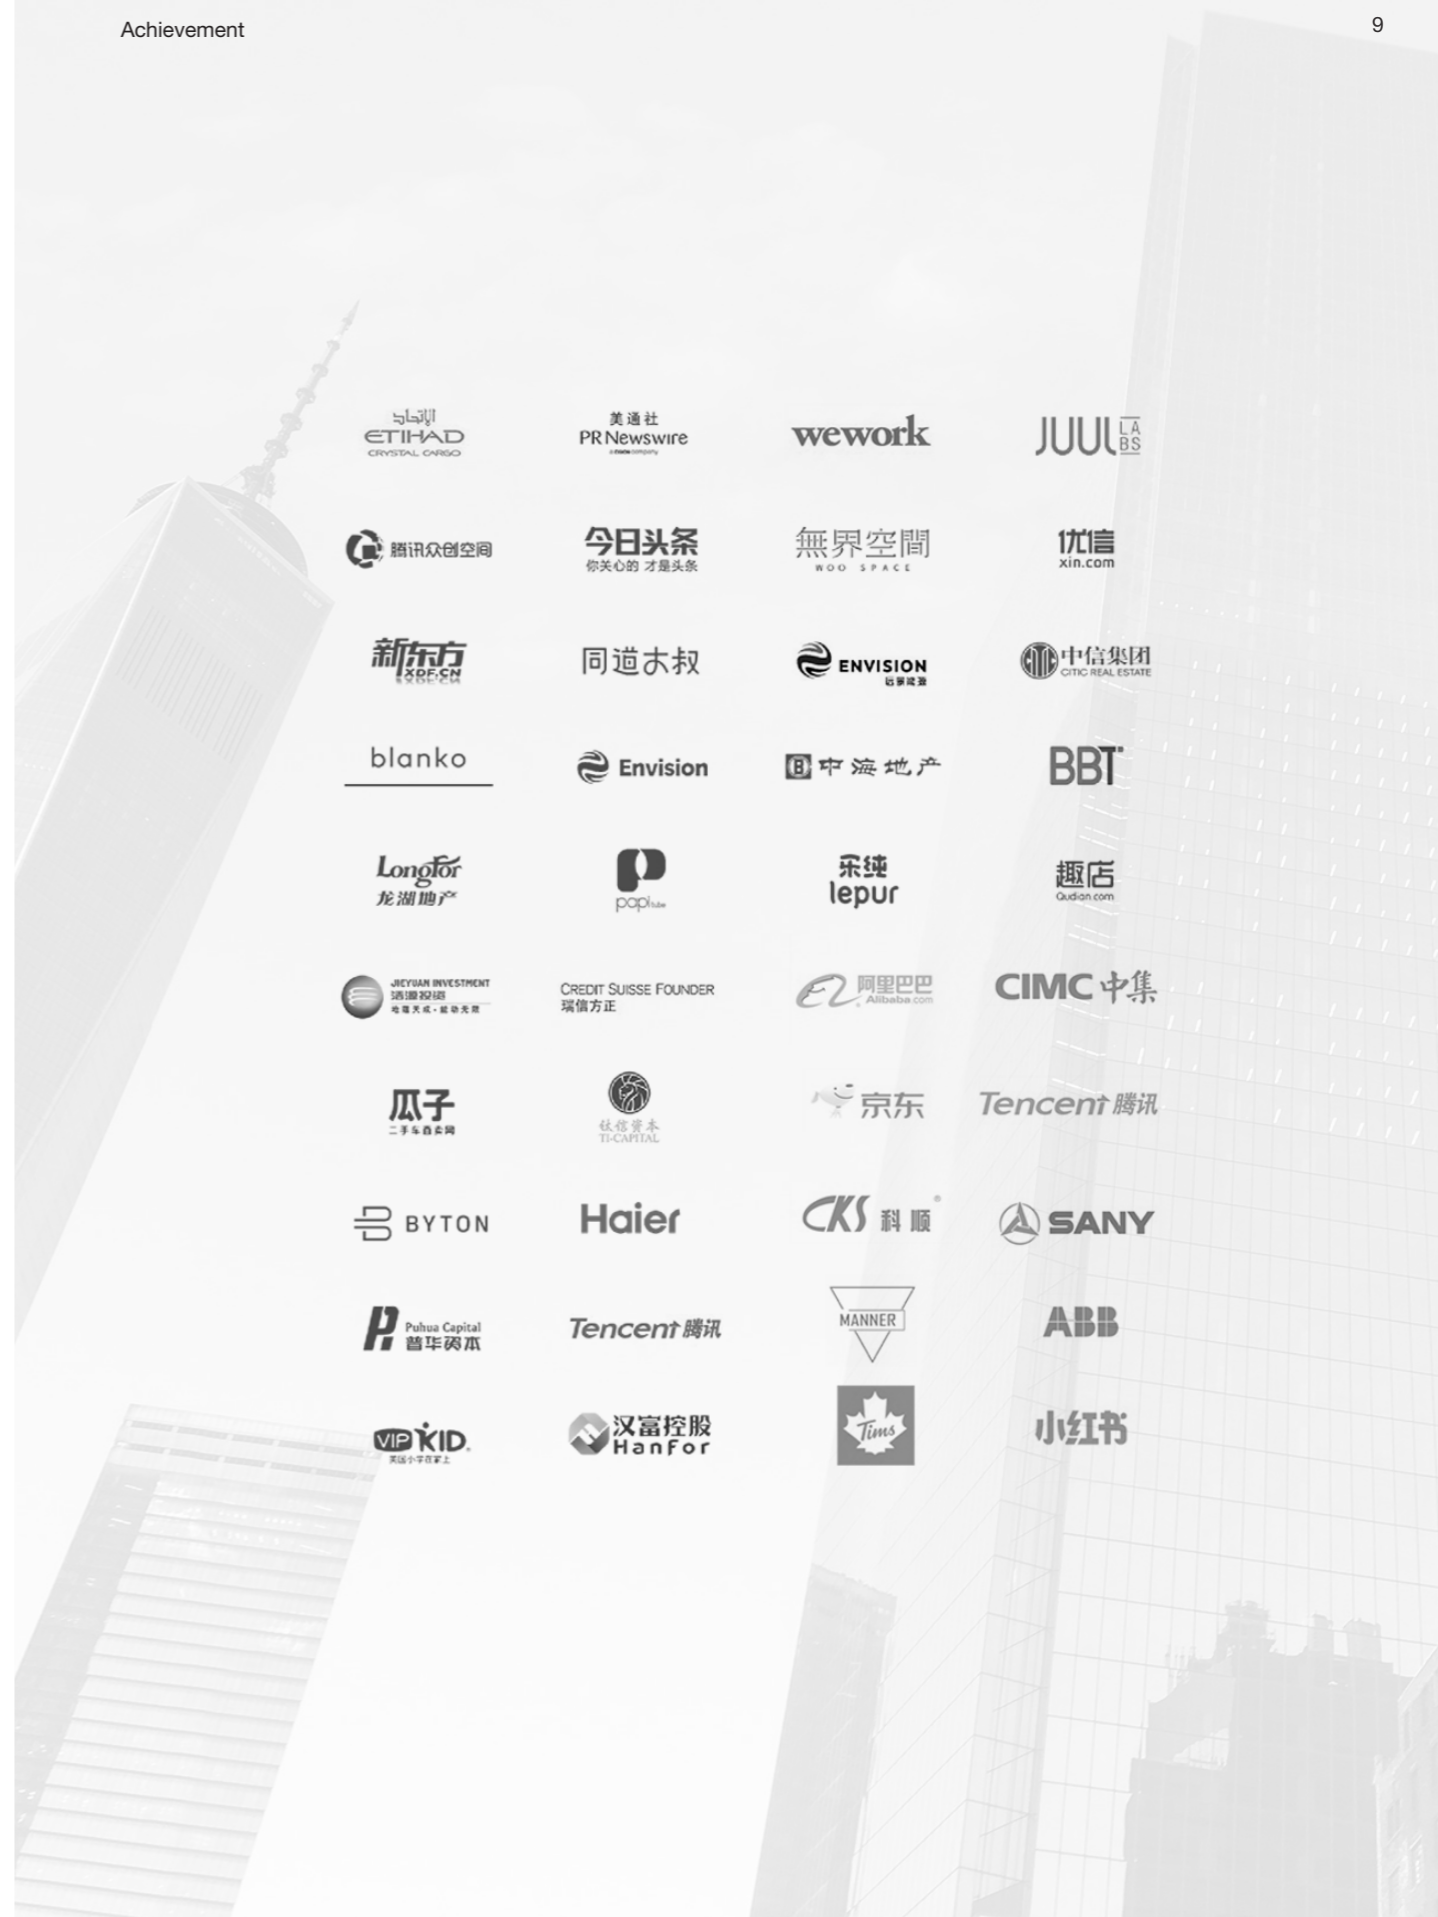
Achievement

9

الإتحاد
ETIHAD
CRYSTAL CARGO

美通社
PR Newswire

wework

JUUL LABS

腾讯众创空间

今日头条
你关心的 才是头条

無界空間
WOO SPACE

优信
xin.com

新东方
XDF.CN

同道大叔

ENVISION
远景能源

中信集团
CITIC REAL ESTATE

blanko

Envision

中海地产

BBT

Longfor
龙湖地产

papi tube

乐纯
lepur

趣店
Qudian.com

JIEYUAN INVESTMENT
洁源投资

CREDIT SUISSE FOUNDER
瑞信方正

阿里巴巴
Alibaba.com

CIMC 中集

瓜子
二手车直卖网

钛信资本
TI-CAPITAL

京东

Tencent 腾讯

BYTON

Haier

CKS 科顺

SANY

Puhua Capital
普华资本

Tencent 腾讯

MANNER

ABB

VIPKID
英语小学在家上

汉富控股
HanFor

Tims

小红书